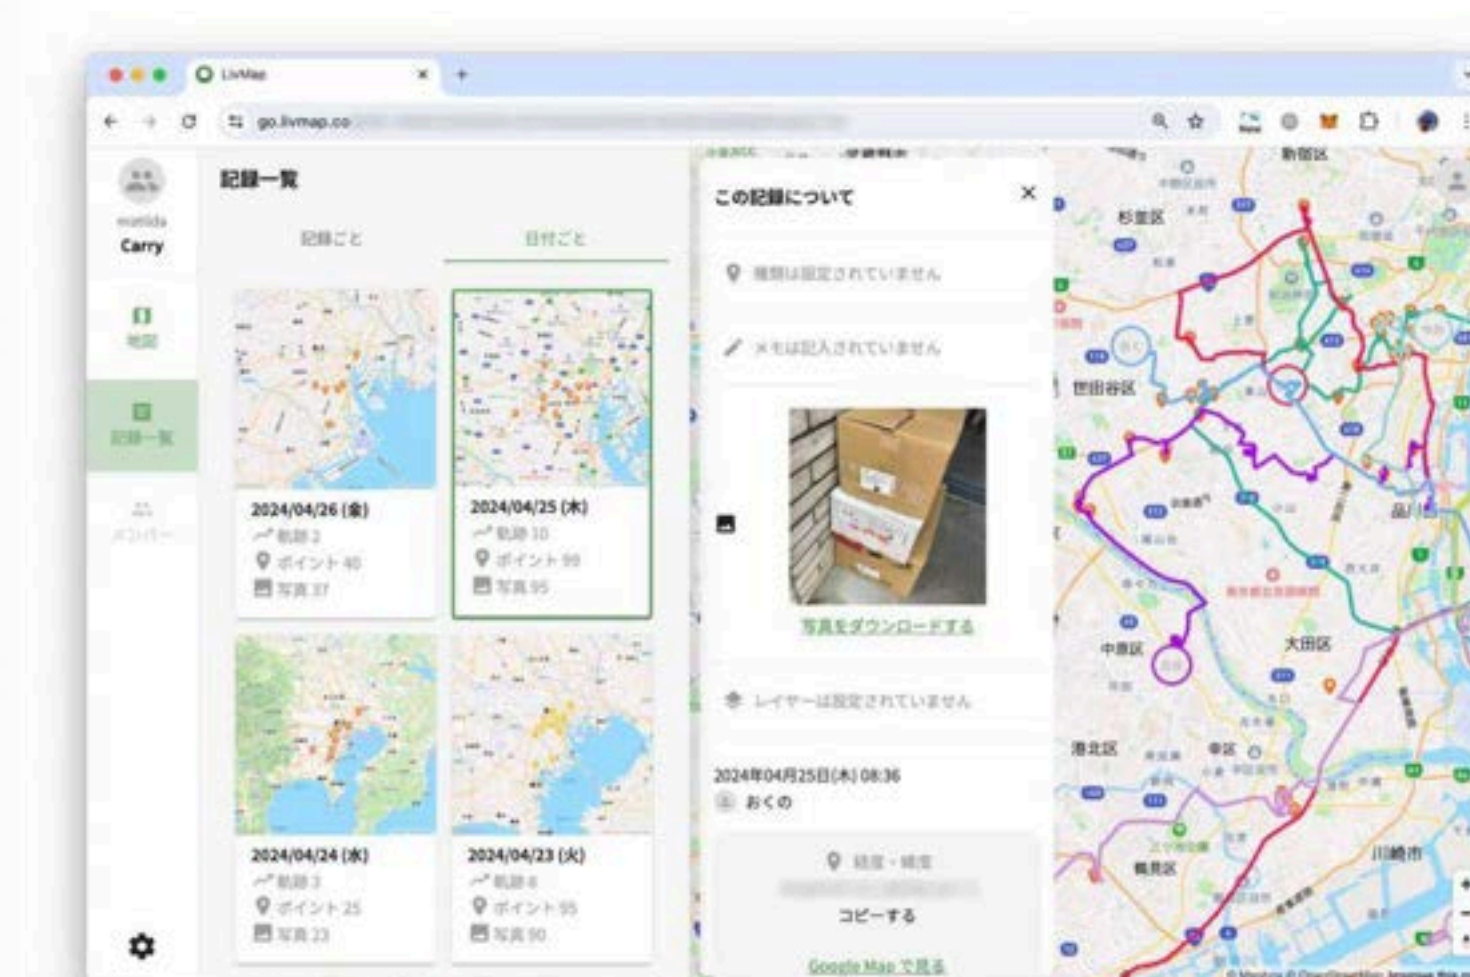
LivMap

go.livmap.co

matida
Carry

地図

記録一覧

メンバー

記録一覧

記録ごと

日付ごと

2024/04/26 (金)
軌跡 2
ポイント 40
写真 37

2024/04/25 (木)
軌跡 10
ポイント 99
写真 95

2024/04/24 (水)
軌跡 3
ポイント 25
写真 23

2024/04/23 (火)
軌跡 6
ポイント 95
写真 90

この記録について

種類は設定されていません

メモは記入されていません

写真をダウンロードする

レイヤーは設定されていません

2024年04月25日(木) 08:36
おくの

緯度・経度

コピーする

Google Map で見る

新宿区
杉並区
世田谷区
品川区
大田区
中原区
港北区
鶴見区
川崎市